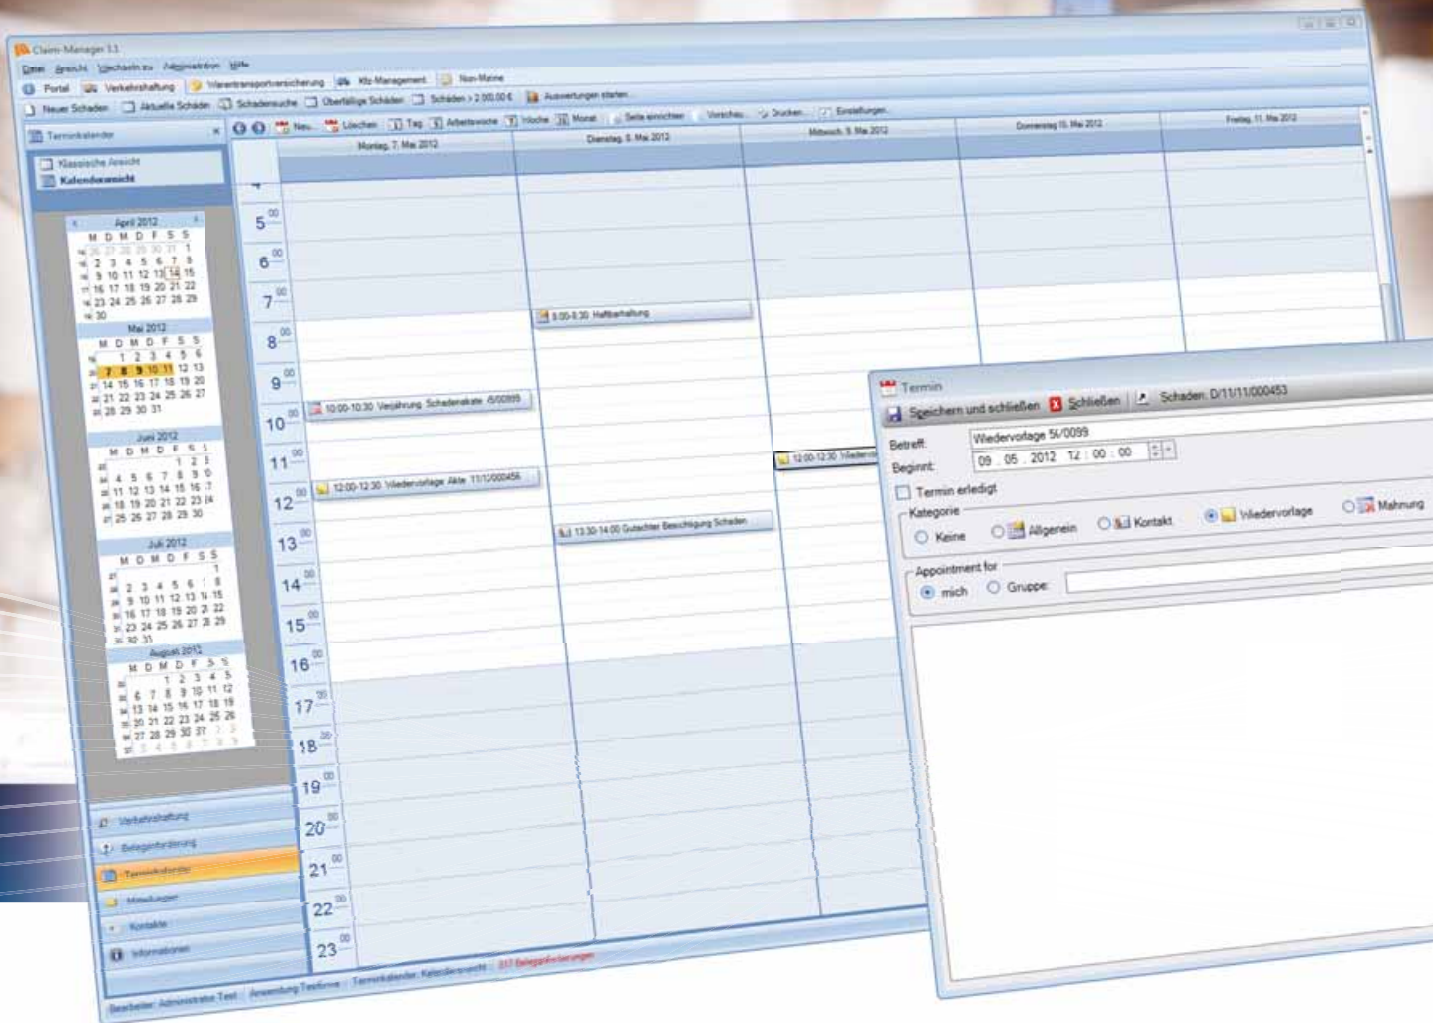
Claim-Manager 3.1

Datei Ansicht Wechseln zu Administration Hilfe

Portal Verkehrshaftung Warentransportversicherung Kfz-Management Non-Marine

Neuer Schaden Aktuelle Schäden Schadensuche Überfällige Schäden Schäden > 2.000,00 € Auswertungen starten

Terminkalender

Klassische Ansicht
Kalenderansicht

Neu Löschen Tag Arbeitswoche Woche Monat Seite einrichten Vorschau Drucken Einstellungen

Montag, 7. Mai 2012 | Dienstag, 8. Mai 2012 | Mittwoch, 9. Mai 2012 | Donnerstag, 10. Mai 2012 | Freitag, 11. Mai 2012

April 2012
M D M D F S S
26 27 28 29 30 31 1
2 3 4 5 6 7 8
9 10 11 12 13 14 15
16 17 18 19 20 21 22
23 24 25 26 27 28 29
30

Mai 2012
M D M D F S S
1 2 3 4 5 6
7 8 9 10 11 12 13
14 15 16 17 18 19 20
21 22 23 24 25 26 27
28 29 30 31

Juni 2012
M D M D F S S
1 2 3
4 5 6 7 8 9 10
11 12 13 14 15 16 17
18 19 20 21 22 23 24
25 26 27 28 29 30

Juli 2012
M D M D F S S
1
2 3 4 5 6 7 8
9 10 11 12 13 14 15
16 17 18 19 20 21 22
23 24 25 26 27 28 29
30 31

August 2012
M D M D F S S
1 2 3 4 5
6 7 8 9 10 11 12
13 14 15 16 17 18 19
20 21 22 23 24 25 26
27 28 29 30 31 1 2
3 4 5 6 7 8 9

4
$5^{00}$
$6^{00}$
$7^{00}$
$8^{00}$
$9^{00}$
$10^{00}$
$11^{00}$
$12^{00}$
$13^{00}$
$14^{00}$
$15^{00}$
$16^{00}$
$17^{00}$
$18^{00}$
$19^{00}$
$20^{00}$
$21^{00}$
$22^{00}$
$23^{00}$

8:00-8:30 Haftbehaftung
10:00-10:30 Verjährung Schadenakte /0/00895
12:00-12:30 Wiedervorlage Akte 11/1/000456
12:00-12:30 Wiedervo
13:30-14:00 Gutachter Besichtigung Schaden

Verkehrshaftung
Belegenforderung
Terminkalender
Mitteilungen
Kontakte
Informationen

Bearbeiter: Administrator Test | Anwendung Testfirma | Terminkalender: Kalenderansicht | 317 Belegenforderungen

Termin
Speichern und schließen | Schließen | Schaden: D/11/11/000453
Betreff: Wiedervorlage 5/0099
Beginnt: 09 . 05 . 2012 12 : 00 : 00
Termin erledigt
Kategorie
Keine | Allgemein | Kontakt | Wiedervorlage | Mahnung
Appointment for
mich | Gruppe: